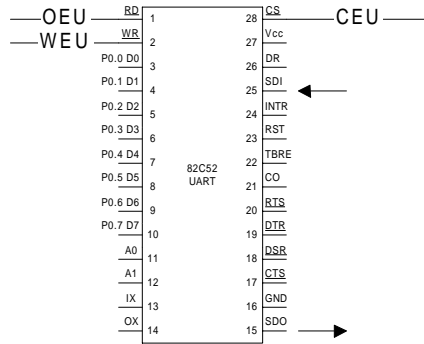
OEU
WEU
RD 1
WR 2
P0.0 D0 3
P0.1 D1 4
P0.2 D2 5
P0.3 D3 6
P0.4 D4 7
P0.5 D5 8
P0.6 D6 9
P0.7 D7 10
A0 11
A1 12
IX 13
OX 14

82C52
UART

28 CS
27 Vcc
26 DR
25 SDI
24 INTR
23 RST
22 TBRE
21 CO
20 RTS
19 DTR
18 DSR
17 CTS
16 GND
15 SDO
CEU